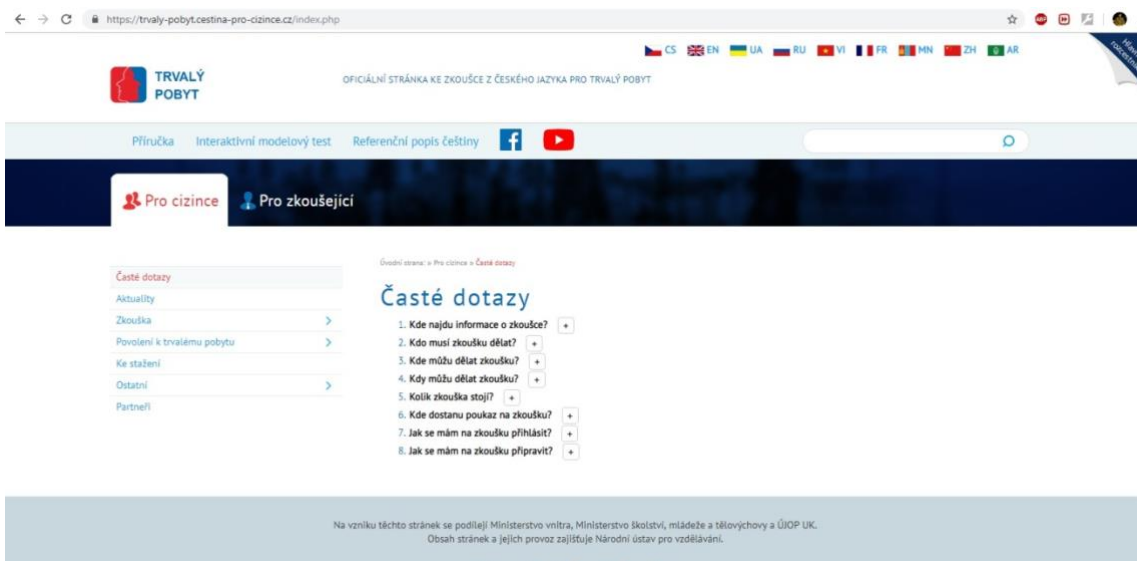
https://trvaly-pobyt.cestina-pro-cizince.cz/index.php

CS EN UA RU VI FR MN ZH AR

TRVALÝ POBYT

OFICIÁLNÍ STRÁNKA KE ZKOUŠCE Z ČESKÉHO JAZYKA PRO TRVALÝ POBYT

Příručka Interaktivní modelový test Referenční popis češtiny

Pro cizince Pro zkoušející

Časté dotazy
Aktuality
Zkouška
Povolení k trvalému pobytu
Ke stažení
Ostatní
Partneři

Úvodní strana » Pro cizince » Časté dotazy

Časté dotazy

1. Kde najdu informace o zkoušce? +
2. Kdo musí zkoušku dělat? +
3. Kde můžu dělat zkoušku? +
4. Kdy můžu dělat zkoušku? +
5. Kolik zkouška stojí? +
6. Kde dostanu poukaz na zkoušku? +
7. Jak se mám na zkoušku přihlásit? +
8. Jak se mám na zkoušku připravit? +

Na vzniku těchto stránek se podílejí Ministerstvo vnitra, Ministerstvo školství, mládeže a tělovýchovy a ÚJOP UK.
Obsah stránek a jejich provoz zajišťuje Národní ústav pro vzdělávání.